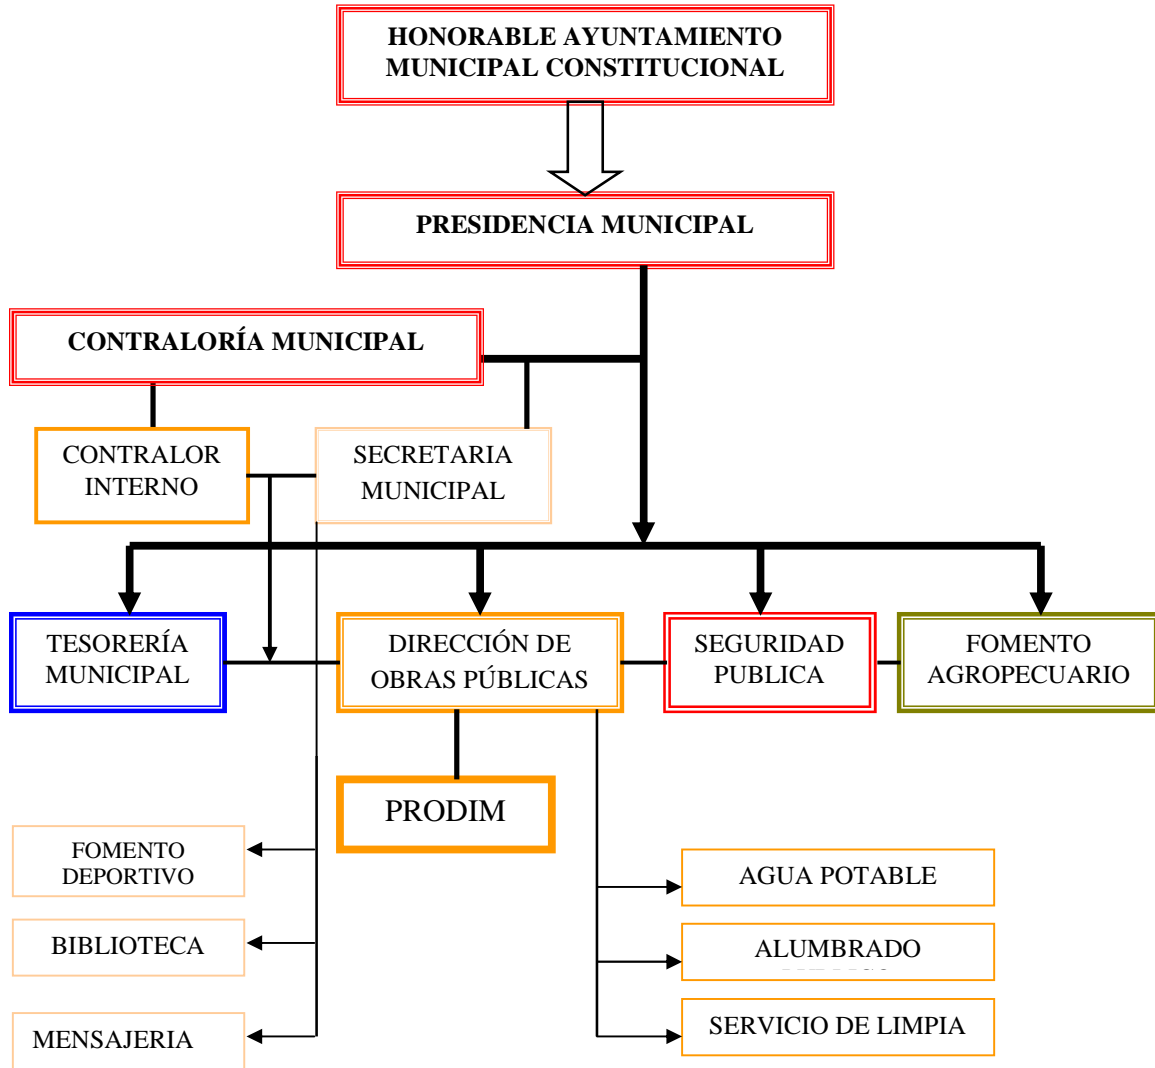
HONORABLE AYUNTAMIENTO MUNICIPAL CONSTITUCIONAL

PRESIDENCIA MUNICIPAL

CONTRALORÍA MUNICIPAL

CONTRALOR INTERNO

SECRETARIA MUNICIPAL

TESORERÍA MUNICIPAL

DIRECCIÓN DE OBRAS PÚBLICAS

SEGURIDAD PUBLICA

FOMENTO AGROPECUARIO

PRODIM

FOMENTO DEPORTIVO

BIBLIOTECA

MENSAJERIA

AGUA POTABLE

ALUMBRADO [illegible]

SERVICIO DE LIMPIA